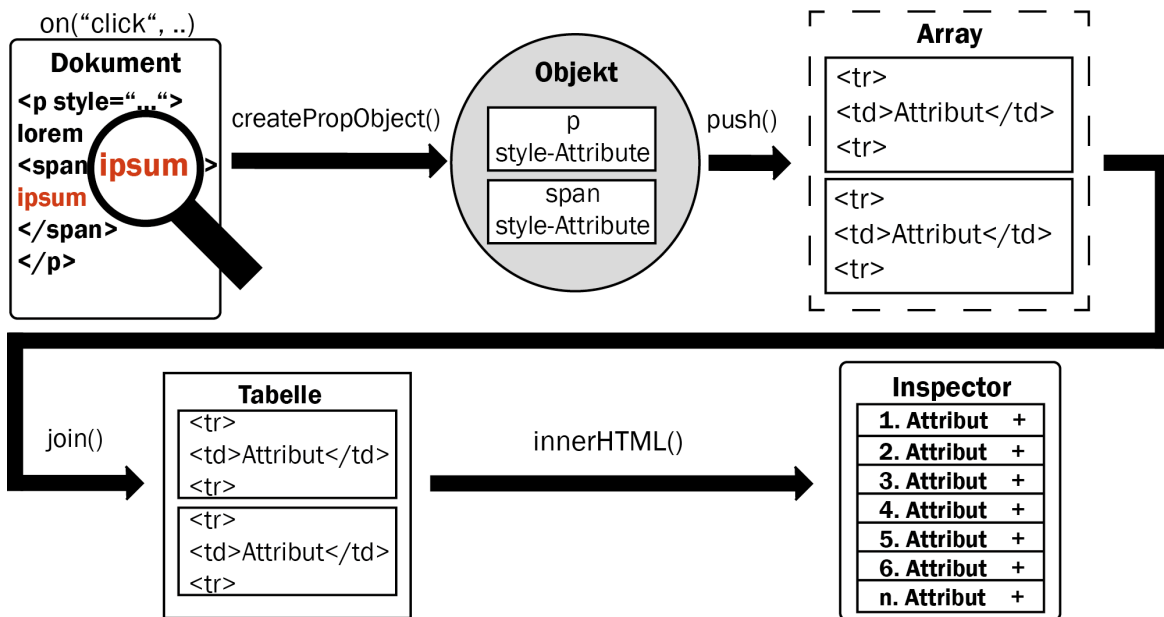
on(“click“, ..)

Dokument
<p style="…">
lorem
<span ipsum >
ipsum
</span>
</p>

createPropObject()

Objekt
p
style-Attribute
span
style-Attribute

push()

Array
<tr>
<td>Attribut</td>
<tr>
<tr>
<td>Attribut</td>
<tr>

join()

Tabelle
<tr>
<td>Attribut</td>
<tr>
<tr>
<td>Attribut</td>
<tr>

innerHTML()

Inspector

| 1. Attribut + |
|---|
| 2. Attribut + |
| 3. Attribut + |
| 4. Attribut + |
| 5. Attribut + |
| 6. Attribut + |
| n. Attribut + |